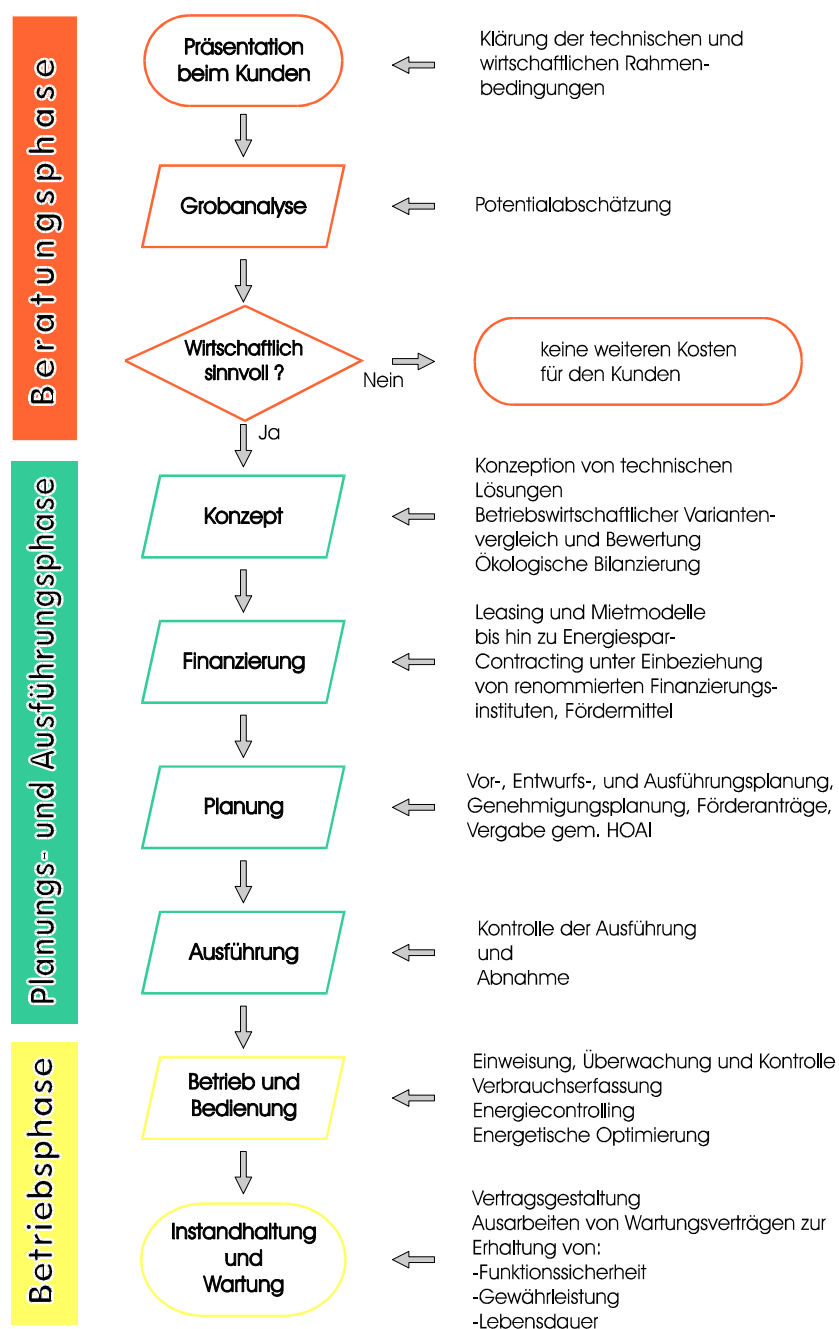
Beratungsphase

Präsentation beim Kunden

Klärung der technischen und wirtschaftlichen Rahmenbedingungen

Grobanalyse

Potentialabschätzung

Wirtschaftlich sinnvoll ?

Nein

keine weiteren Kosten für den Kunden

Ja

Planungs- und Ausführungsphase

Konzept

Konzeption von technischen Lösungen
Betriebswirtschaftlicher Variantenvergleich und Bewertung
Ökologische Bilanzierung

Finanzierung

Leasing und Mietmodelle bis hin zu Energiespar-Contracting unter Einbeziehung von renommierten Finanzierungsinstituten, Fördermittel

Planung

Vor-, Entwurfs-, und Ausführungsplanung,
Genehmigungsplanung, Förderanträge,
Vergabe gem. HOAI

Ausführung

Kontrolle der Ausführung
und
Abnahme

Betriebsphase

Betrieb und Bedienung

Einweisung, Überwachung und Kontrolle
Verbrauchserfassung
Energiecontrolling
Energetische Optimierung

Instandhaltung und Wartung

Vertragsgestaltung
Ausarbeiten von Wartungsverträgen zur Erhaltung von:
-Funktionssicherheit
-Gewährleistung
-Lebensdauer